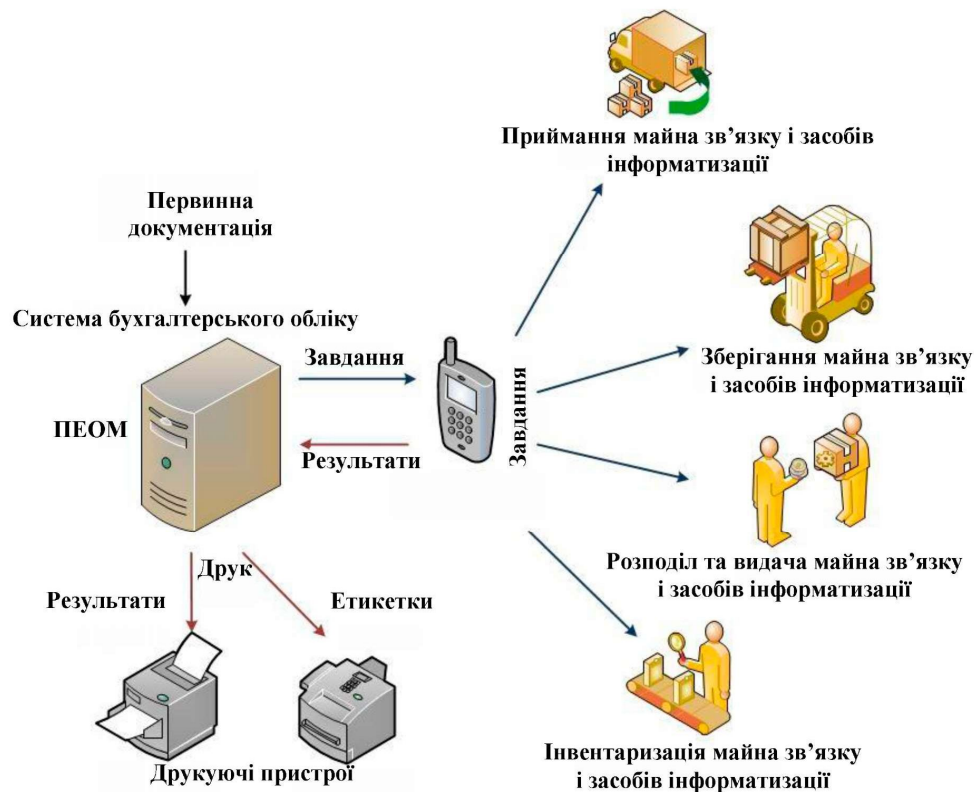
Первинна документація

Система бухгалтерського обліку

ПЕОМ

Завдання

Результати

Завдання

Приймання майна зв’язку і засобів інформатизації

Зберігання майна зв’язку і засобів інформатизації

Розподіл та видача майна зв’язку і засобів інформатизації

Інвентаризація майна зв’язку і засобів інформатизації

Друк

Результати

Етикетки

Друкуючі пристрої